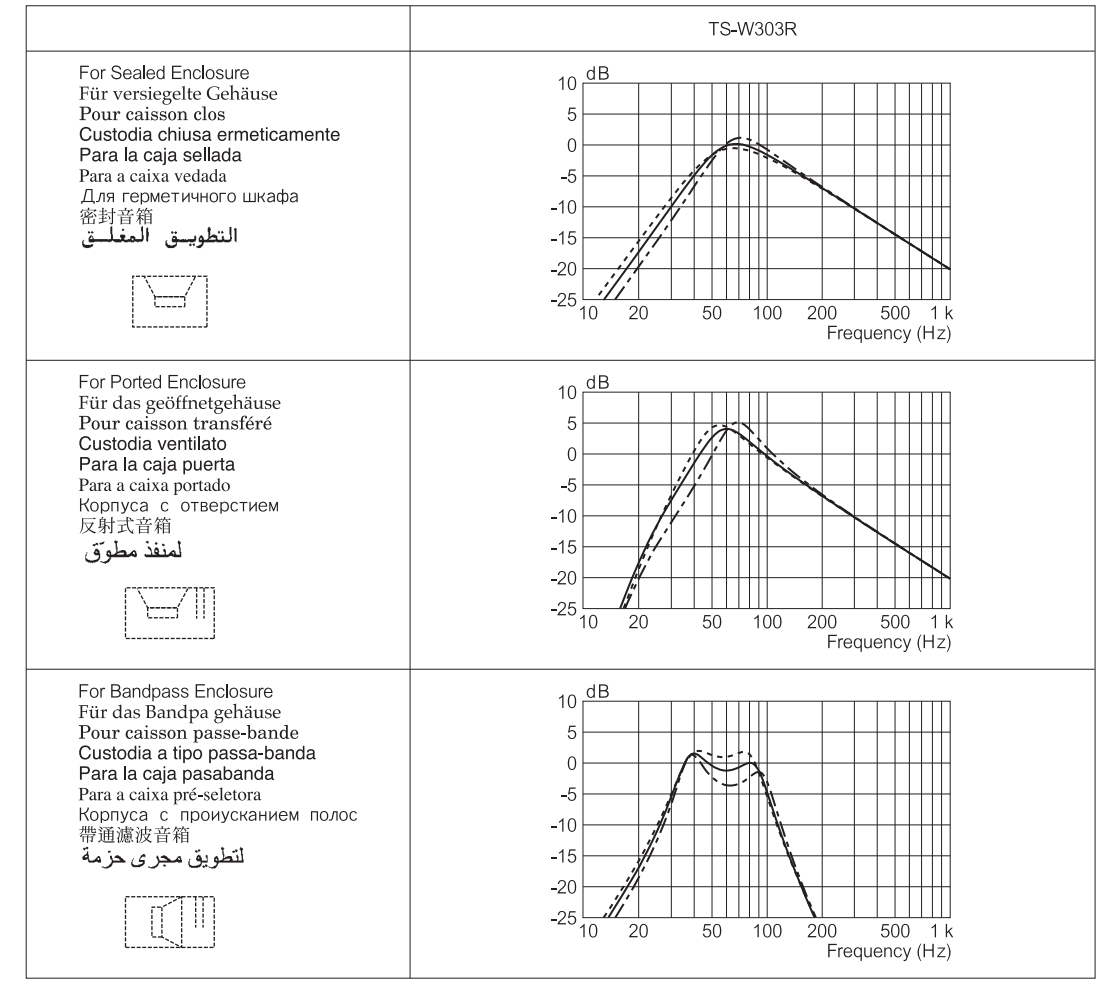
| | TS-W303R |
|---|---|
| For Sealed Enclosure<br>Für versiegelte Gehäuse<br>Pour caisson clos<br>Custodia chiusa ermeticamente<br>Para la caja sellada<br>Para a caixa vedada<br>Для герметичного шкафа<br>密封音箱<br>التطويـق المغلـق | dB 10 5 0 -5 -10 -15 -20 -25 10 20 50 100 200 500 1 k Frequency (Hz) |
| For Ported Enclosure<br>Für das geöffnetgehäuse<br>Pour caisson transféré<br>Custodia ventilato<br>Para la caja puerta<br>Para a caixa portado<br>Корпуса с отверстием<br>反射式音箱<br>لمنفذ مطوق | dB 10 5 0 -5 -10 -15 -20 -25 10 20 50 100 200 500 1 k Frequency (Hz) |
| For Bandpass Enclosure<br>Für das Bandpa gehäuse<br>Pour caisson passe-bande<br>Custodia a tipo passa-banda<br>Para la caja pasabanda<br>Para a caixa pré-seletora<br>Корпуса с проиусканием полос<br>带通滤波音箱<br>لتطويق مجرى حزمة | dB 10 5 0 -5 -10 -15 -20 -25 10 20 50 100 200 500 1 k Frequency (Hz) |